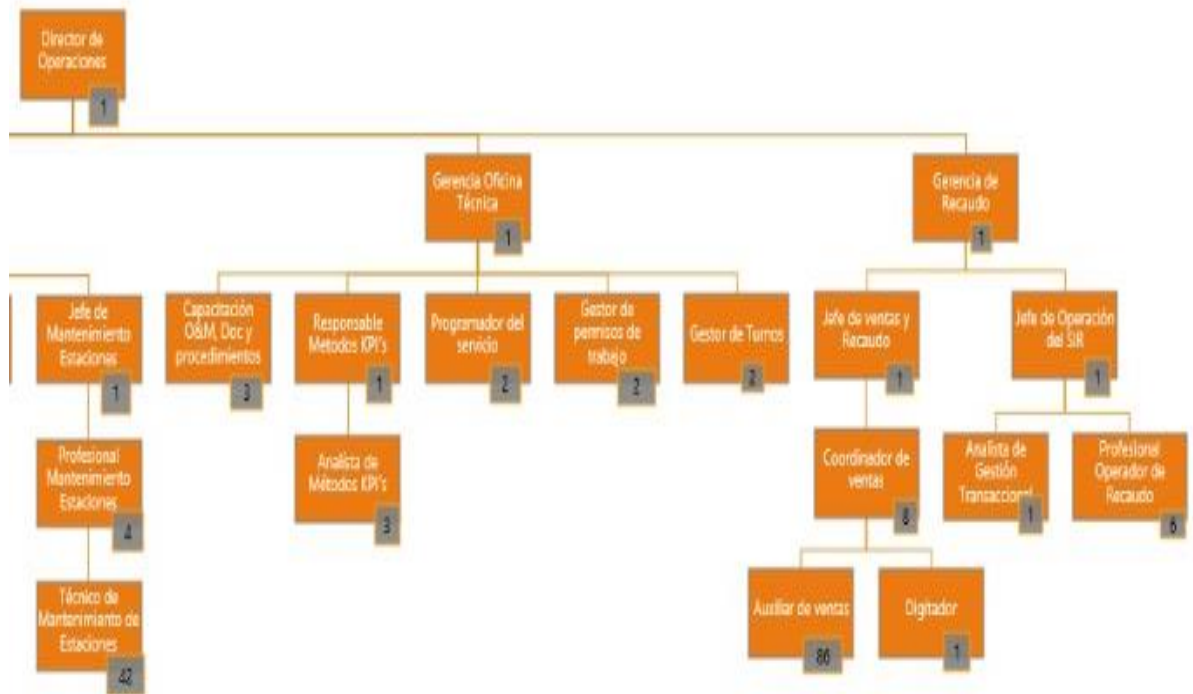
Director de Operaciones
1

Gerencia Oficina Técnica
1

Gerencia de Recaudo
1

Jefe de Mantenimiento Estaciones
1

Profesional Mantenimiento Estaciones
4

Técnico de Mantenimiento de Estaciones
42

Capacitación O&M, Doc y procedimientos
3

Responsable Métodos KPI's
1

Analista de Métodos KPI's
3

Programador del servicio
2

Gestor de permisos de trabajo
2

Gestor de Turnos
2

Jefe de ventas y Recaudo
1

Coordinador de ventas
8

Auxiliar de ventas
86

Digitador
1

Jefe de Operación del SIR
1

Analista de Gestión Transaccional
1

Profesional Operador de Recaudo
6